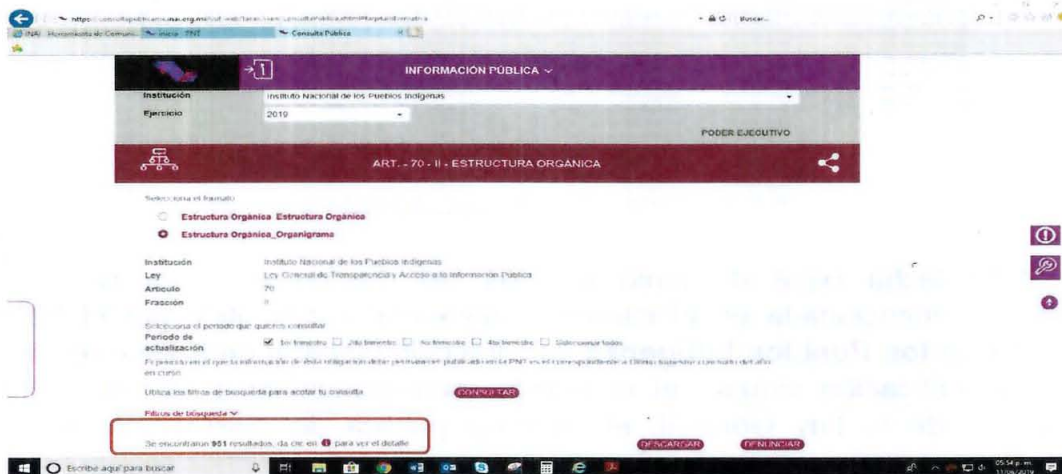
https://consultapublicamx.inai.org.mx/vut-web/faces/view/consultaPublica.xhtml#tarjetaInformativa

Buscar...

INAI Herramienta de Comuni... Inicio - PNT Consulta Pública

INFORMACIÓN PÚBLICA

Institución Instituto Nacional de los Pueblos Indígenas

Ejercicio 2019

PODER EJECUTIVO

ART. - 70 - II - ESTRUCTURA ORGANICA

Selecciona el formato

Estructura Orgánica_Estructura Orgánica

Estructura Orgánica_Organigrama

Institución Instituto Nacional de los Pueblos Indígenas

Ley Ley General de Transparencia y Acceso a la Información Pública

Artículo 70

Fracción II

Selecciona el periodo que quieres consultar

Periodo de actualización 1er trimestre 2do trimestre 3er trimestre 4to trimestre Seleccionar todos

El periodo en el que la información de esta obligación debe permanecer publicada en la PNT es el correspondiente a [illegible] en curso

Utiliza los filtros de búsqueda para acotar tu consulta CONSULTAR

Filtros de búsqueda

Se encontraron 951 resultados, da clic en para ver el detalle

DESCARGAR DENUNCIAR

Escribe aquí para buscar

05:54 p. m.